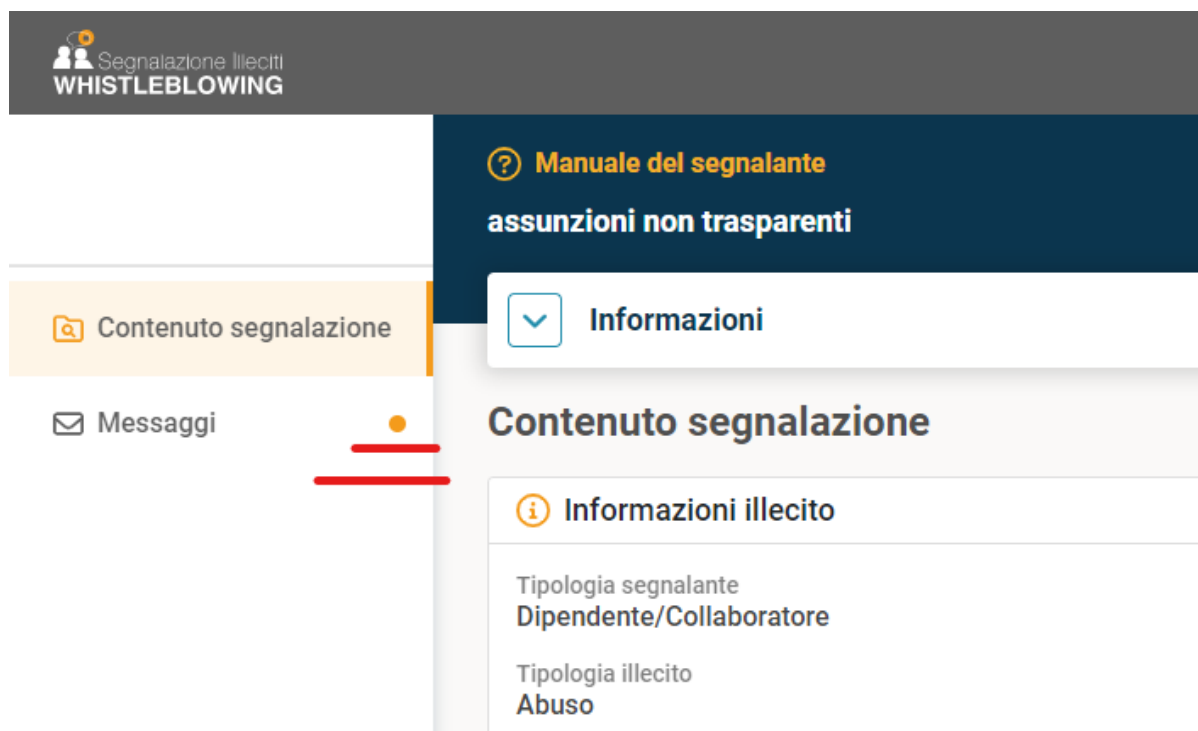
Segnalazione Illeciti
WHISTLEBLOWING

Manuale del segnalante

assunzioni non trasparenti

Contenuto segnalazione

Informazioni

Messaggi

Contenuto segnalazione

Informazioni illecito

Tipologia segnalante
Dipendente/Collaboratore

Tipologia illecito
Abuso